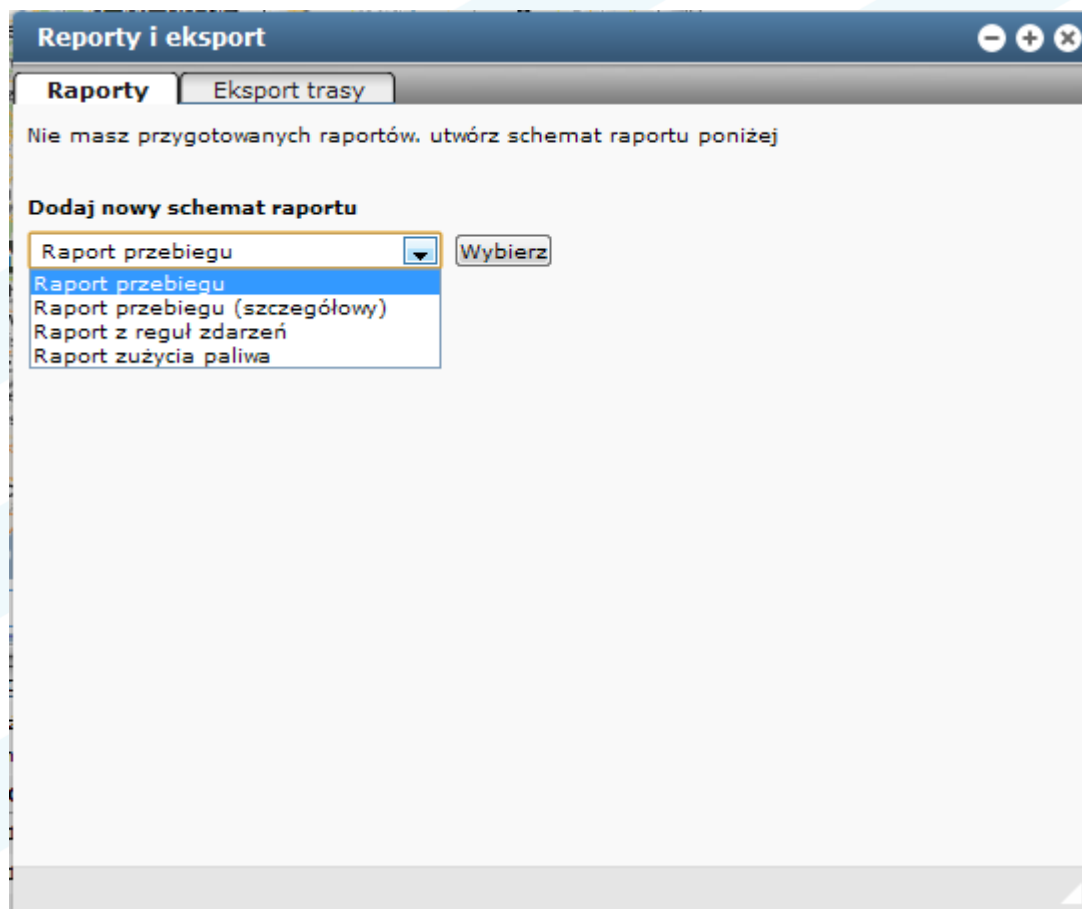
Reporty i eksport

Raporty | Eksport trasy

Nie masz przygotowanych raportów. utwórz schemat raportu poniżej

Dodaj nowy schemat raportu

Raport przebiegu

Wybierz

Raport przebiegu
Raport przebiegu (szczegółowy)
Raport z reguł zdarzeń
Raport zużycia paliwa